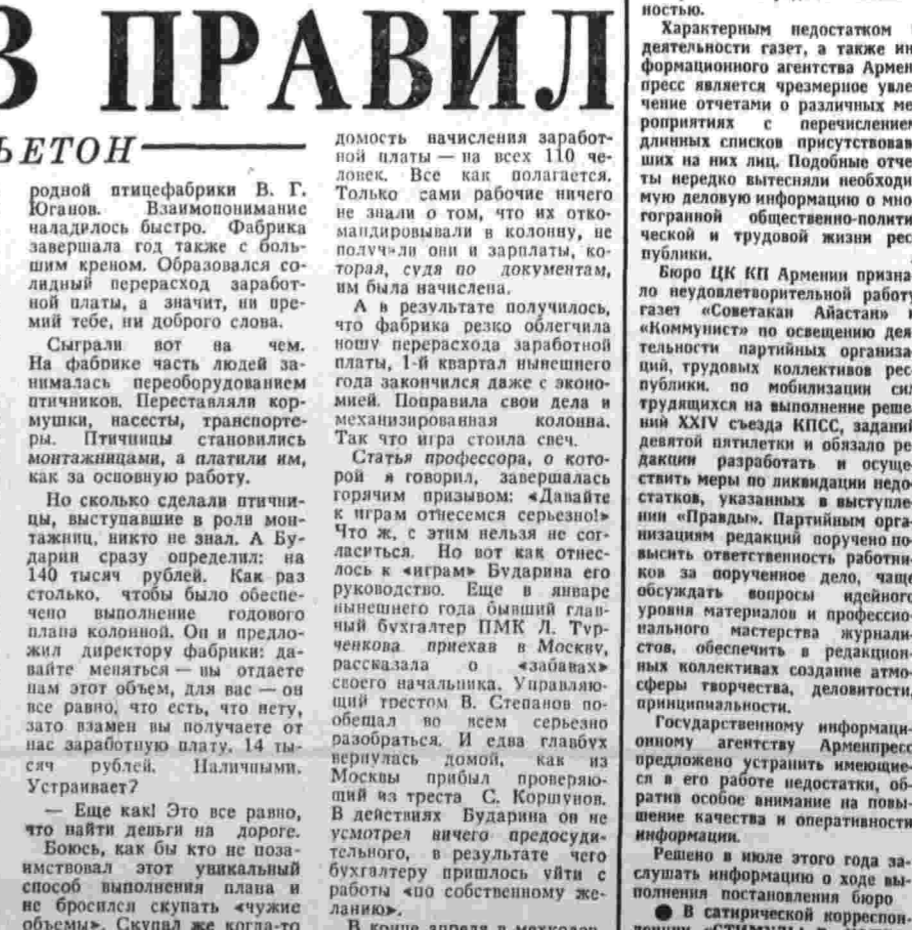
З ПРАВИЛ

ЬЕТОН

родной птицефабрики В. Г. Юганов. Взаимопонимание наладилось быстро. Фабрика завершала год также с большим креном. Образовался солидный перерасход заработной платы, а значит, ни премий тебе, ни доброго слова.

Сыграли вот на чем. На фабрике часть людей занималась переоборудованием птичников. Переставляли кормушки, насесты, транспортеры. Птичницы становились монтажницами, а платили им, как за основную работу.

Но сколько сделали птичницы, выступавшие в роли монтажниц, никто не знал. А Бударин сразу определил: на 140 тысяч рублей. Как раз столько, чтобы было обеспечено выполнение годового плана колонной. Он и предложил директору фабрики: давайте меняться — вы отдаете нам этот объем, для вас — он все равно, что есть, что нету, зато взамен вы получаете от нас заработную плату. 14 тысяч рублей. Наличными. Устраивает?

— Еще как! Это все равно, что найти деньги на дороге.

Боюсь, как бы кто не позаимствовал этот уникальный способ выполнения плана и не бросился скупать «чужие объемы». Скупал же когда-то

домость начисления заработной платы — на всех 110 человек. Все как полагается. Только сами рабочие ничего не знали о том, что их откомандировывали в колонну, не получали они и зарплаты, которая, судя по документам, им была начислена.

А в результате получилось, что фабрика резко облегчила ношу перерасхода заработной платы, 1-й квартал нынешнего года закончился даже с экономией. Поправила свои дела и механизированная колонна. Так что игра стоила свеч.

Статья профессора, о которой я говорил, завершалась горячим призывом: «Давайте к играм отнесемся серьезно!» Что ж, с этим нельзя не согласиться. Но вот как отнеслось к «играм» Бударина его руководство. Еще в январе нынешнего года бывший главный бухгалтер ПМК Л. Турченкова приехав в Москву, рассказала о «забавах» своего начальника. Управляющий трестом В. Степанов пообещал во всем серьезно разобраться. И едва главбух вернулась домой, как из Москвы прибыл проверяющий из треста С. Коршунов. В действиях Бударина он не усмотрел ничего предосудительного, в результате чего бухгалтеру пришлось уйти с работы «по собственному желанию».

В конце апреля в механизи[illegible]

ностью.

Характерным недостатком в деятельности газет, а также информационного агентства Арменпресс является чрезмерное увлечение отчетами о различных мероприятиях с перечислением длинных списков присутствовавших на них лиц. Подобные отчеты нередко вытесняли необходимую деловую информацию о многогранной общественно-политической и трудовой жизни республики.

Бюро ЦК КП Армении признало неудовлетворительной работу газет «Советакан Айастан» и «Коммунист» по освещению деятельности партийных организаций, трудовых коллективов республики, по мобилизации сил трудящихся на выполнение решений XXIV съезда КПСС, заданий девятой пятилетки и обязало редакции разработать и осуществить меры по ликвидации недостатков, указанных в выступлении «Правды». Партийным организациям редакций поручено повысить ответственность работников за порученное дело, чаще обсуждать вопросы идейного уровня материалов и профессионального мастерства журналистов, обеспечить в редакционных коллективах создание атмосферы творчества, деловитости, принципиальности.

Государственному информационному агентству Арменпресс предложено устранить имеющиеся в его работе недостатки, обратив особое внимание на повышение качества и оперативности информации.

Решено в июле этого года заслушать информацию о ходе выполнения постановления бюро

● В сатирической корреспонденции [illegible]